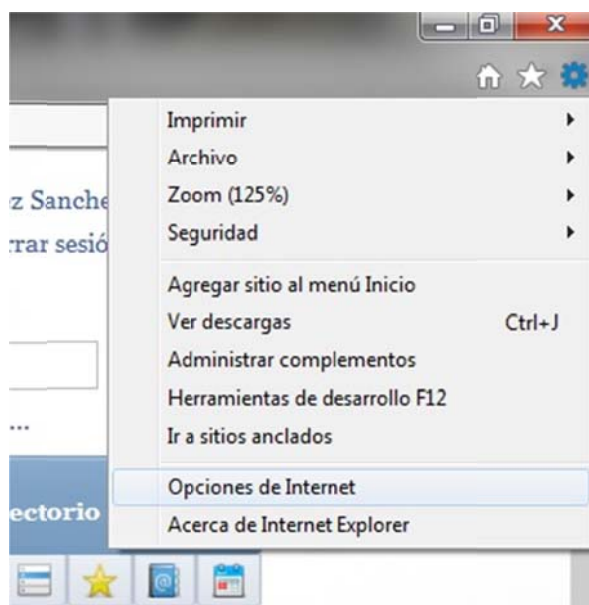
z Sanche
rrar sesió
...
ectorio

Imprimir
Archivo
Zoom (125%)
Seguridad

Agregar sitio al menú Inicio
Ver descargas Ctrl+J
Administrar complementos
Herramientas de desarrollo F12
Ir a sitios anclados

Opciones de Internet
Acerca de Internet Explorer